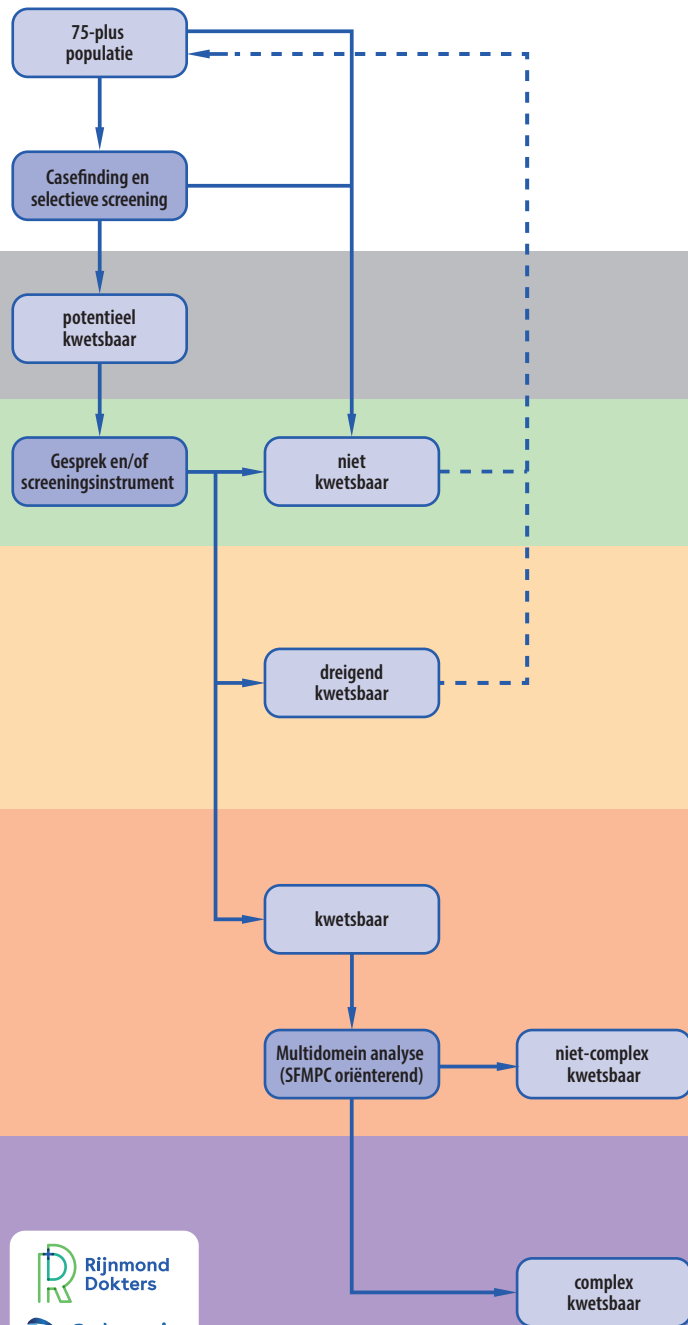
75-plus populatie

Casefinding en selectieve screening

potentieel kwetsbaar

Gesprek en/of screeningsinstrument

niet kwetsbaar

dreigend kwetsbaar

kwetsbaar

Multidomein analyse (SFMPC oriënterend)

niet-complex kwetsbaar

complex kwetsbaar

Rijnmond Dokters

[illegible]